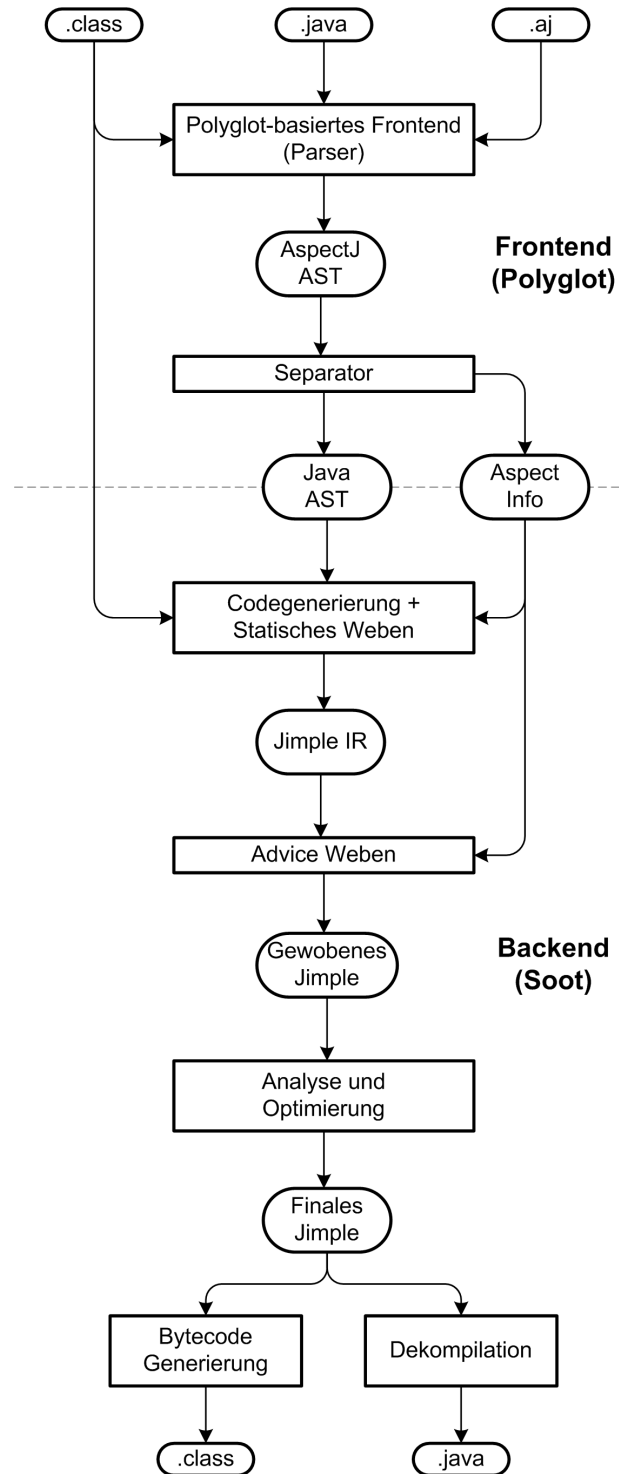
.class

.java

.aj

Polyglot-basiertes Frontend (Parser)

AspectJ AST

Frontend (Polyglot)

Separator

Java AST

Aspect Info

Codegenerierung + Statisches Weben

Jimple IR

Advice Weben

Gewobenes Jimple

Backend (Soot)

Analyse und Optimierung

Finales Jimple

Bytecode Generierung

Dekompilation

.class

.java